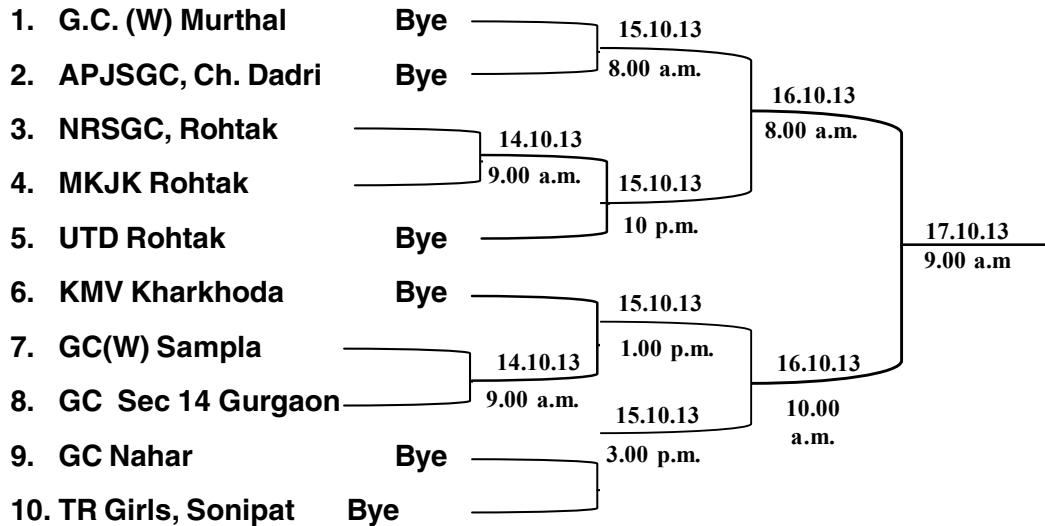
1. G.C. (W) Murthal Bye
2. APJSGC, Ch. Dadri Bye
3. NRSGC, Rohtak
4. MKJK Rohtak
5. UTD Rohtak Bye
6. KMV Kharkhoda Bye
7. GC(W) Sampla
8. GC Sec 14 Gurgaon
9. GC Nahar Bye
10. TR Girls, Sonipat Bye

15.10.13
8.00 a.m.

14.10.13
9.00 a.m.

15.10.13
10 p.m.

16.10.13
8.00 a.m.

15.10.13
1.00 p.m.

14.10.13
9.00 a.m.

15.10.13
3.00 p.m.

16.10.13
10.00 a.m.

17.10.13
9.00 a.m